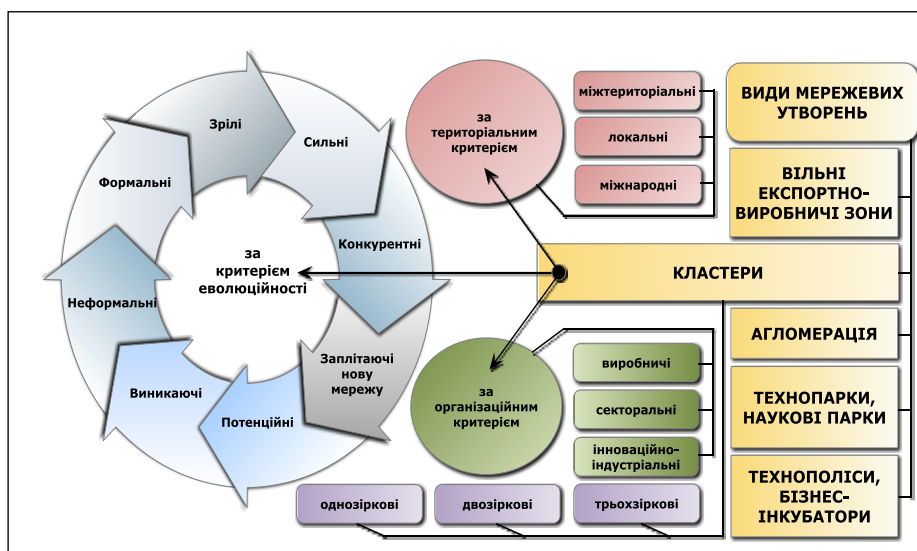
Зрілі

Сильні

Формальні

за критерієм еволюційності

Конкурентні

Неформальні

Заплітаючі нову мережу

Виникаючі

Потенційні

за територіальним критерієм

міжтериторіальні

локальні

міжнародні

ВИДИ МЕРЕЖЕВИХ УТВОРЕНЬ

ВІЛЬНІ ЕКСПОРТНО-ВИРОБНИЧІ ЗОНИ

КЛАСТЕРИ

АГЛОМЕРАЦІЯ

ТЕХНОПАРКИ, НАУКОВІ ПАРКИ

ТЕХНОПОЛІСИ, БІЗНЕС-ІНКУБАТОРИ

за організаційним критерієм

виробничі

секторальні

інноваційно-індустріальні

однозіркові

двозіркові

трьохзіркові